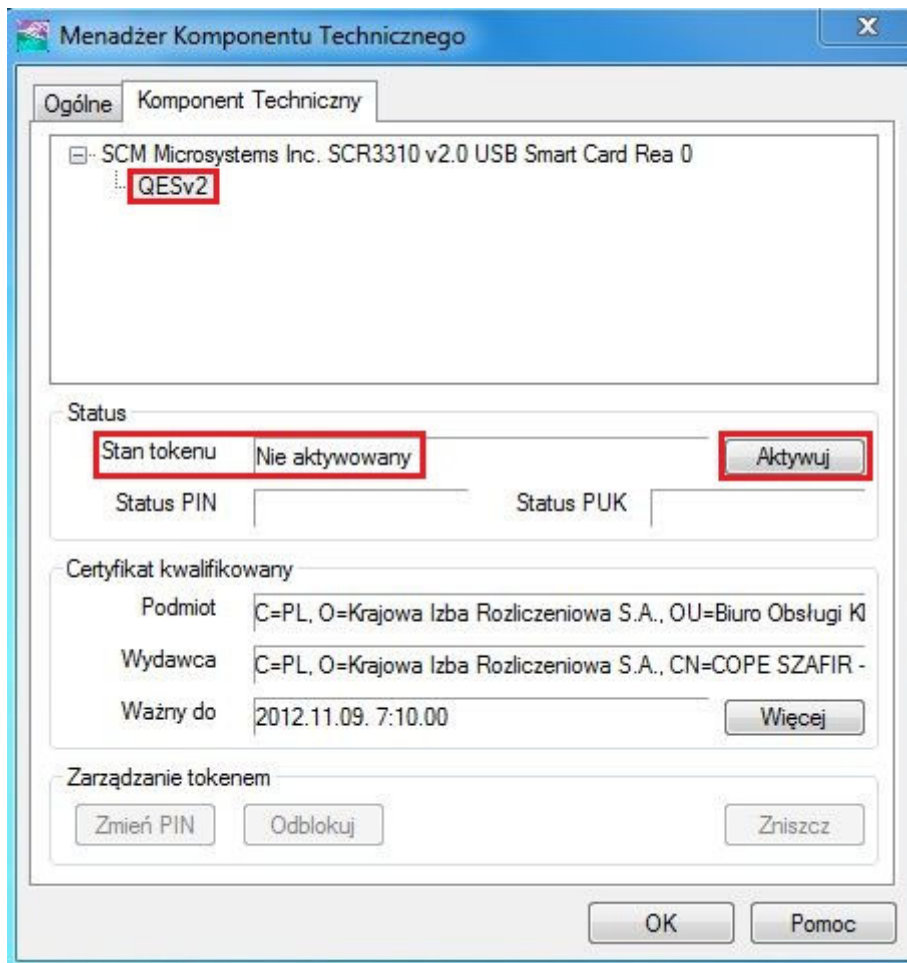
Menadżer Komponentu Technicznego
X
Ogólne
Komponent Techniczny
SCM Microsystems Inc. SCR3310 v2.0 USB Smart Card Rea 0
QESv2
Status
Stan tokenu
Nie aktywowany
Aktywuj
Status PIN
Status PUK
Certyfikat kwalifikowany
Podmiot
C=PL, O=Krajowa Izba Rozliczeniowa S.A., OU=Biuro Obsługi Kl
Wydawca
C=PL, O=Krajowa Izba Rozliczeniowa S.A., CN=COPE SZAFIR -
Ważny do
2012.11.09. 7:10.00
Więcej
Zarządzanie tokenem
Zmień PIN
Odblokuj
Zniszcz
OK
Pomoc